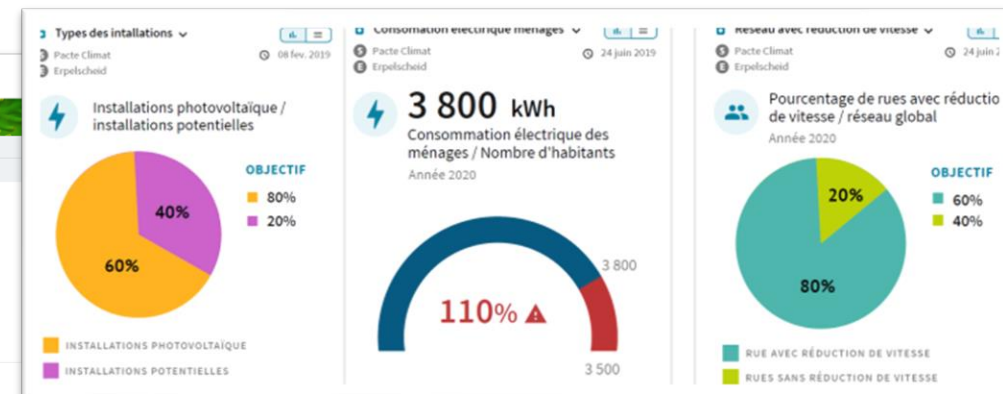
Types des installations
Pacte Climat
08 fev. 2019
Erpelscheid

Installations photovoltaïque / installations potentielles

OBJECTIF
80%
20%

40%
60%

INSTALLATIONS PHOTOVOLTAÏQUE
INSTALLATIONS POTENTIELLES

Consommation électrique ménages
Pacte Climat
24 juin 2019
Erpelscheid

3 800 kWh
Consommation électrique des ménages / Nombre d'habitants
Année 2020

3 800
110%
3 500

Réseau avec réduction de vitesse
Pacte Climat
24 ju
Erpelscheid

Pourcentage de rues avec réductio de vitesse / réseau global
Année 2020

OBJECTIF
60%
40%

20%
80%

RUE AVEC RÉDUCTION DE VITESSE
RUES SANS RÉDUCTION DE VITESSE